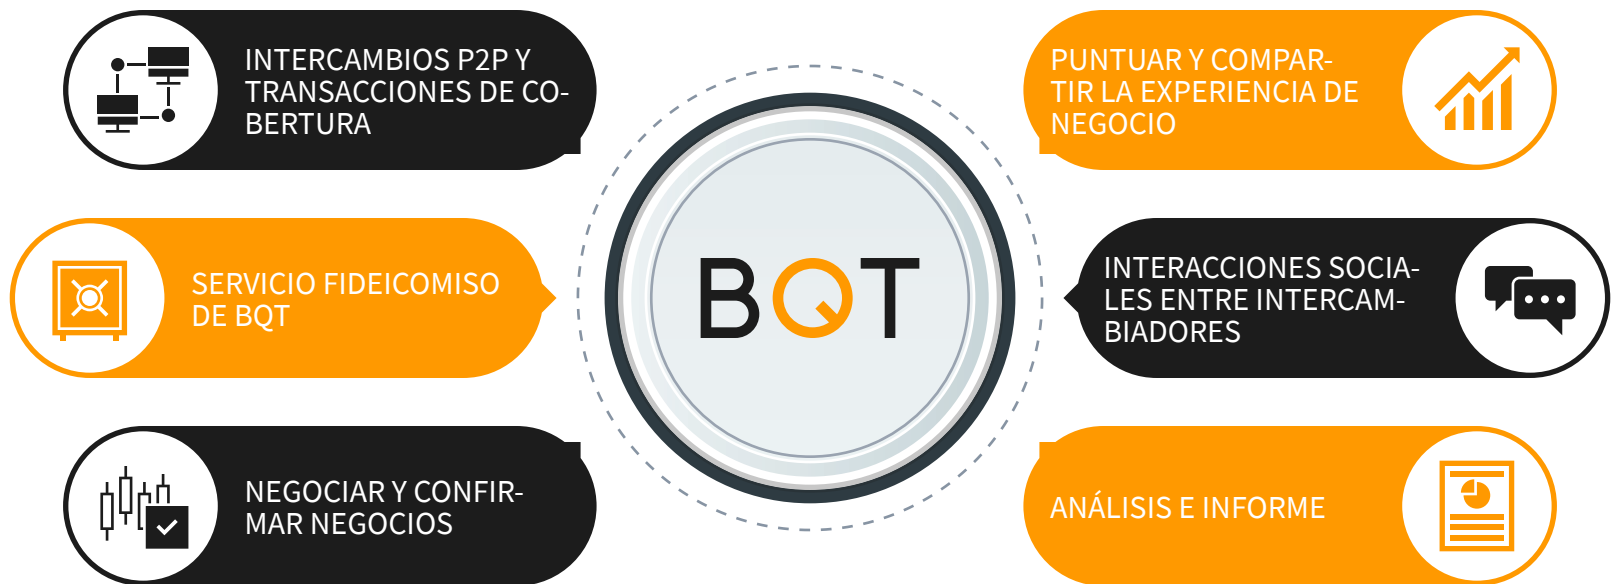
INTERCAMBIOS P2P Y TRANSACCIONES DE COBERTURA

SERVICIO FIDEICOMISO DE BQT

NEGOCIAR Y CONFIRMAR NEGOCIOS

BQT

PUNTUAR Y COMPARTIR LA EXPERIENCIA DE NEGOCIO

INTERACCIONES SOCIALES ENTRE INTERCAMBIADORES

ANÁLISIS E INFORME